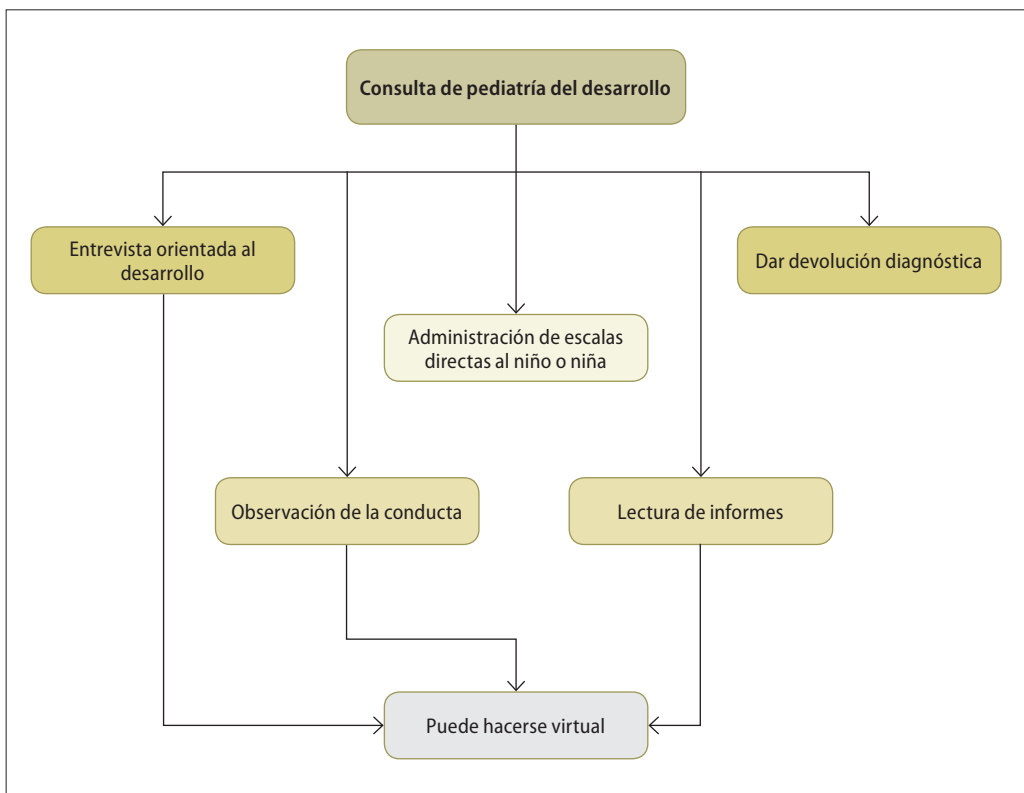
Consulta de pediatría del desarrollo

Entrevista orientada al desarrollo

Administración de escalas directas al niño o niña

Dar devolución diagnóstica

Observación de la conducta

Lectura de informes

Puede hacerse virtual